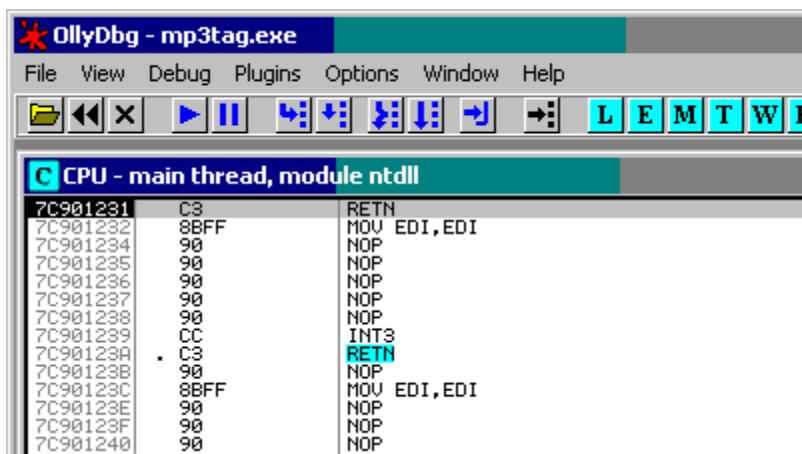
OllyDbg - mp3tag.exe

File View Debug Plugins Options Window Help

L E M T W

C CPU - main thread, module ntdll

| | | |
|---|---|---|
| 7C901231 | C3 | RETN |
| 7C901232 | 8BFF | MOV EDI,EDI |
| 7C901234 | 90 | NOP |
| 7C901235 | 90 | NOP |
| 7C901236 | 90 | NOP |
| 7C901237 | 90 | NOP |
| 7C901238 | 90 | NOP |
| 7C901239 | CC | INT3 |
| 7C90123A | . C3 | RETN |
| 7C90123B | 90 | NOP |
| 7C90123C | 8BFF | MOV EDI,EDI |
| 7C90123E | 90 | NOP |
| 7C90123F | 90 | NOP |
| 7C901240 | 90 | NOP |